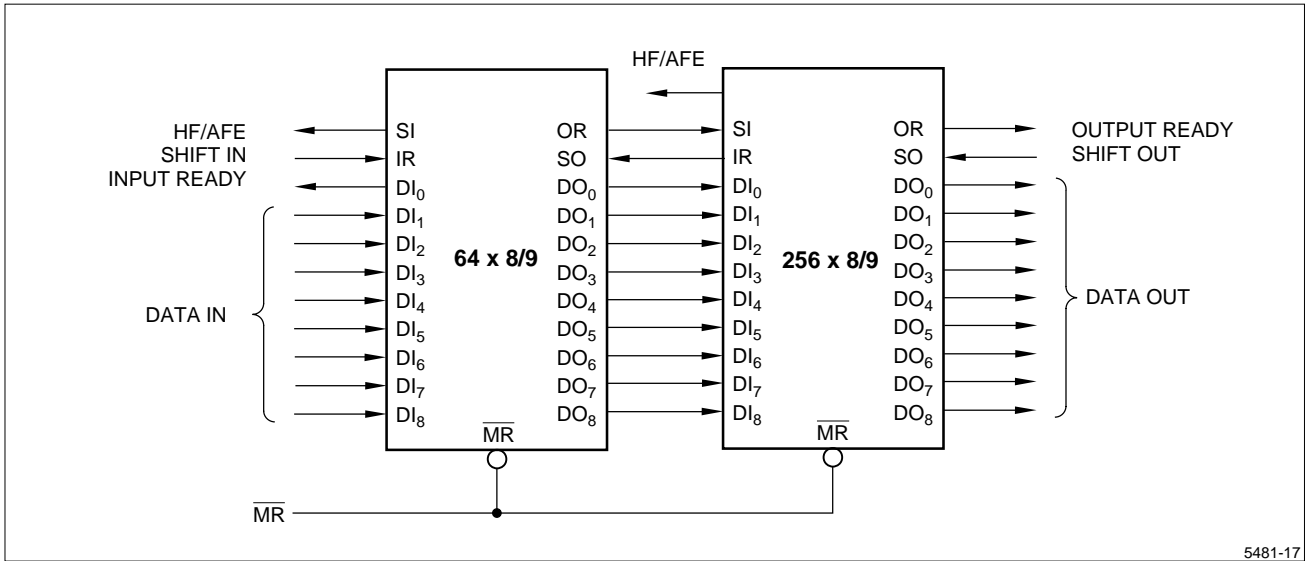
HF/AFE

HF/AFE
SHIFT IN
INPUT READY

DATA IN

SI
IR
$DI_0$
$DI_1$
$DI_2$
$DI_3$
$DI_4$
$DI_5$
$DI_6$
$DI_7$
$DI_8$

64 x 8/9

OR
SO
$DO_0$
$DO_1$
$DO_2$
$DO_3$
$DO_4$
$DO_5$
$DO_6$
$DO_7$
$DO_8$

$\overline{MR}$

SI
IR
$DI_0$
$DI_1$
$DI_2$
$DI_3$
$DI_4$
$DI_5$
$DI_6$
$DI_7$
$DI_8$

256 x 8/9

OR
SO
$DO_0$
$DO_1$
$DO_2$
$DO_3$
$DO_4$
$DO_5$
$DO_6$
$DO_7$
$DO_8$

$\overline{MR}$

OUTPUT READY
SHIFT OUT

DATA OUT

$\overline{MR}$

5481-17